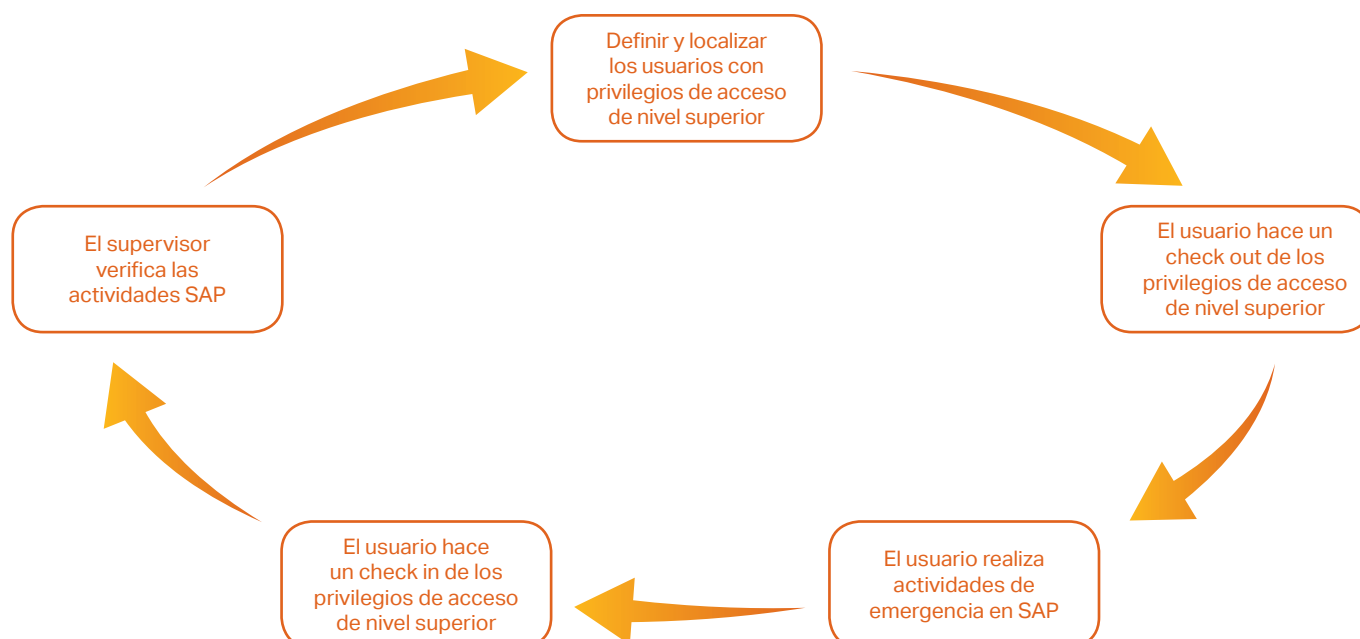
Definir y localizar los usuarios con privilegios de acceso de nivel superior

El usuario hace un check out de los privilegios de acceso de nivel superior

El usuario realiza actividades de emergencia en SAP

El usuario hace un check in de los privilegios de acceso de nivel superior

El supervisor verifica las actividades SAP